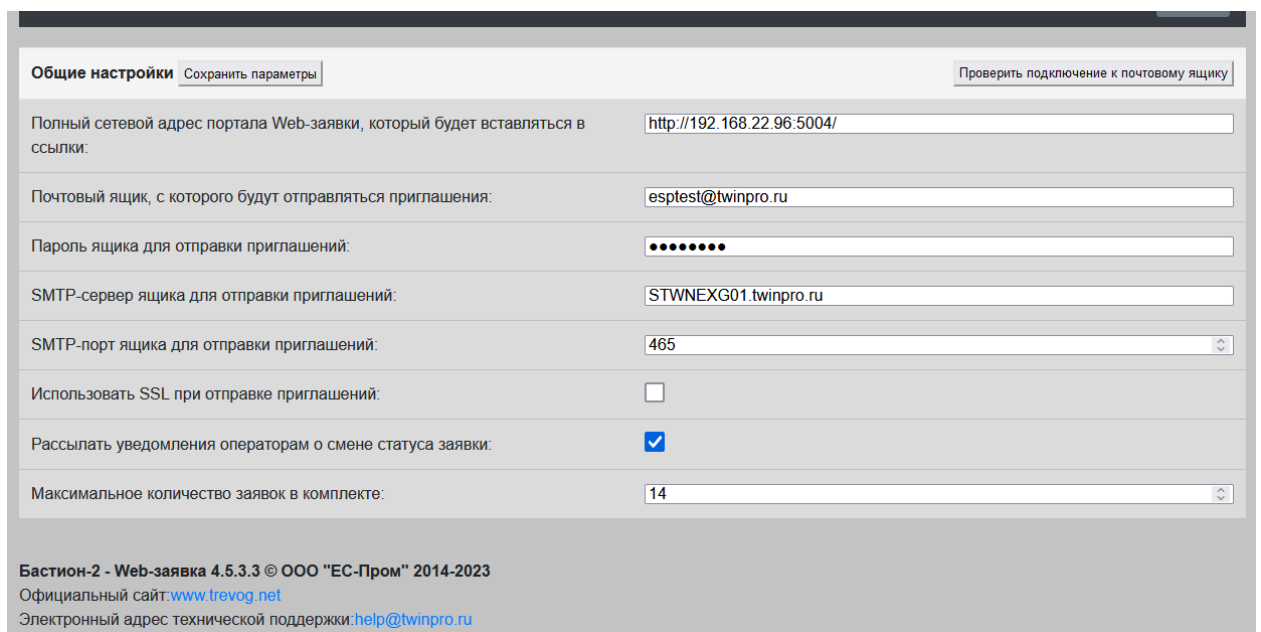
Общие настройки Сохранить параметры

Проверить подключение к почтовому ящику

Полный сетевой адрес портала Web-заявки, который будет вставляться в ссылки:

http://192.168.22.96:5004/

Почтовый ящик, с которого будут отправляться приглашения:

esptest@twinpro.ru

Пароль ящика для отправки приглашений:

••••••••

SMTP-сервер ящика для отправки приглашений:

STWNEXG01.twinpro.ru

SMTP-порт ящика для отправки приглашений:

465

Использовать SSL при отправке приглашений:

Рассылать уведомления операторам о смене статуса заявки:

Максимальное количество заявок в комплекте:

14

Бастион-2 - Web-заявка 4.5.3.3 © ООО "ЕС-Пром" 2014-2023
Официальный сайт:www.trevog.net
Электронный адрес технической поддержки:help@twinpro.ru